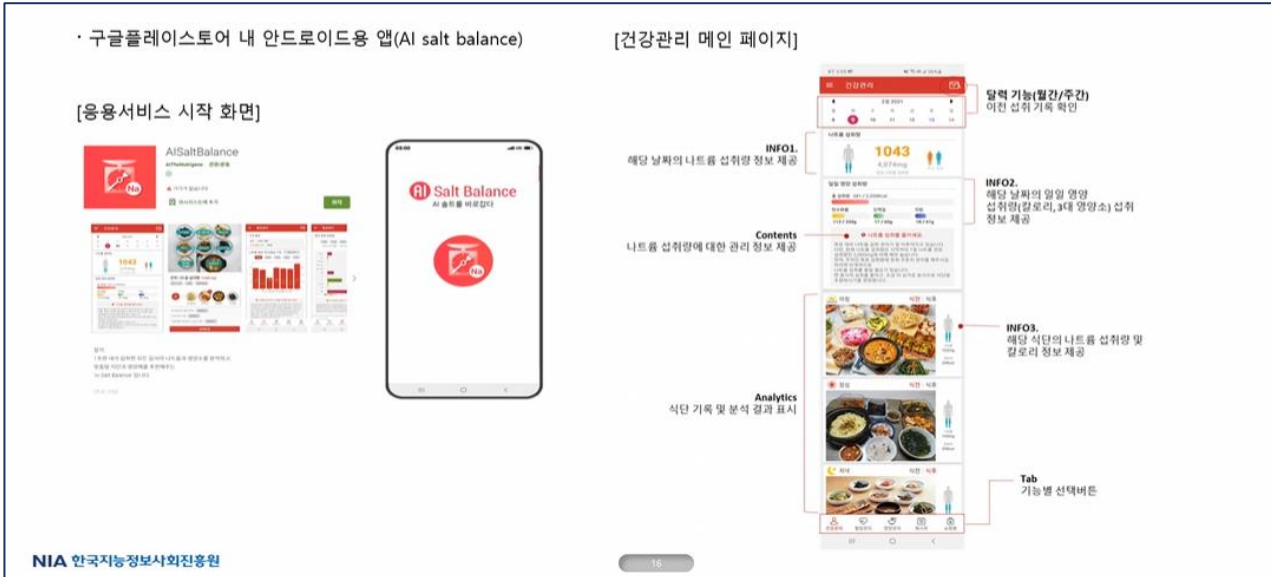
· 구글플레이스토어 내 안드로이드용 앱(AI salt balance)

[응용서비스 시작 화면]

AISaltBalance

Na

1043

AI Salt Balance
AI 솔트를 바로잡다

Na

[건강관리 메인 페이지]

건강관리

1043

달력 기능(월간/주간)
이전 섭취 기록 확인

INFO1.
해당 날짜의 나트륨 섭취량 정보 제공

INFO2.
해당 날짜의 일일 영양 섭취량(칼로리, 3대 영양소) 섭취 정보 제공

Contents
나트륨 섭취량에 대한 관리 정보 제공

INFO3.
해당 식단의 나트륨 섭취량 및 칼로리 정보 제공

Analytics
식단 기록 및 분석 결과 표시

Tab
기능별 선택버튼

NIA 한국지능정보사회진흥원

16